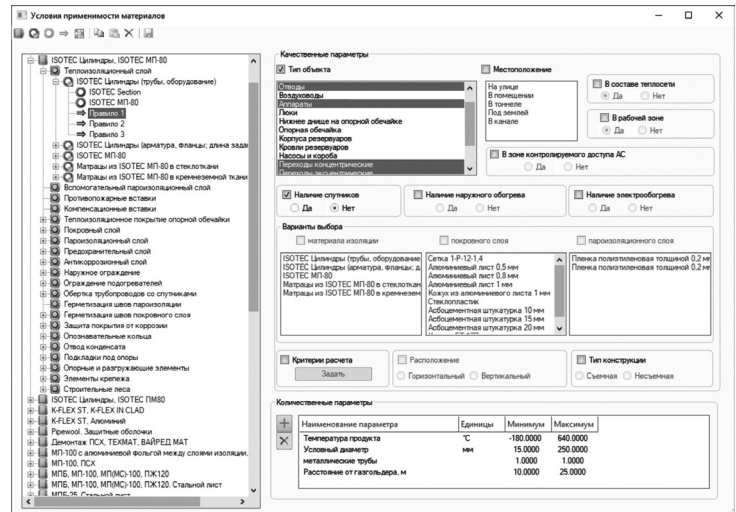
Условия применимости материалов

ISOTEC Цилиндры, ISOTEC МП-80
Теплоизоляционный слой
ISOTEC Цилиндры (трубы, оборудование)
ISOTEC Section
ISOTEC МП-80
Правило 1
Правило 2
Правило 3
ISOTEC Цилиндры (арматура, фланцы; длина задв
ISOTEC МП-80
Матрацы из ISOTEC МП-80 в стеклоткани
Матрацы из ISOTEC МП-80 в кремнеземной ткани
Вспомогательный пароизоляционный слой
Противопожарные вставки
Компенсационные вставки
Теплоизоляционное покрытие опорной обечайки
Покровный слой
Пароизоляционный слой
Предохранительный слой
Антикоррозионный слой
Наружное ограждение
Ограждение подогревателей
Обертка трубопроводов со спутниками
Герметизация швов пароизоляции
Герметизация швов покровного слоя
Защита покрытия от коррозии
Опознавательные кольца
Отвод конденсата
Подкладки под опоры
Опорные и разгружающие элементы
Элементы крепежа
Строительные леса
ISOTEC Цилиндры, ISOTEC ПМ80
K-FLEX ST, K-FLEX IN CLAD
K-FLEX ST, Алюминий
Pipewool. Защитные оболочки
Демонтаж ПСХ, ТЕХМАТ, ВАЙРЕД МАТ
МП-100 с алюминиевой фольгой между слоями изоляции,
МП-100, ПСХ
МПБ, МП-100, МП(МС)-100, ПЖ120
МПБ, МП-100, МП(МС)-100, ПЖ120. Стальной лист
МПБ-25. Стальной лист

Качественные параметры
Тип объекта
Отводы
Воздуховоды
Аппараты
Люки
Нижнее днище на опорной обечайке
Опорная обечайка
Корпуса резервуаров
Кровли резервуаров
Насосы и короба
Переходы концентрические
Переходы эксцентрические

Местоположение
На улице
В помещении
В тоннеле
Под землей
В канале

В составе теплосети
Да Нет
В рабочей зоне
Да Нет
В зоне контролируемого доступа АС
Да Нет

Наличие спутников
Да Нет
Наличие наружного обогрева
Да Нет
Наличие электрообогрева
Да Нет

Варианты выбора
материала изоляции
покровного слоя
пароизоляционного слоя
ISOTEC Цилиндры (трубы, оборудование
ISOTEC Цилиндры (арматура, фланцы; д
ISOTEC МП-80
Матрацы из ISOTEC МП-80 в стеклоткан
Матрацы из ISOTEC МП-80 в кремнезем
Сетка 1-Р-12-1,4
Алюминиевый лист 0,5 мм
Алюминиевый лист 0,8 мм
Алюминиевый лист 1 мм
Кожух из алюминиевого листа 1 мм
Стеклопластик
Асбоцементная штукатурка 10 мм
Асбоцементная штукатурка 15 мм
Асбоцементная штукатурка 20 мм
Пленка полиэтиленовая толщиной 0,2 мм
Пленка полиэтиленовая толщиной 0,2 мм

Критерии расчета
Задать
Расположение
Горизонтальный Вертикальный
Тип конструкции
Съемная Несъемная

Количественные параметры
| Наименование параметра | Единицы | Минимум | Максимум |
|---|---|---|---|
| Температура продукта | °C | -180.0000 | 640.0000 |
| Условный диаметр | мм | 15.0000 | 250.0000 |
| металлические трубы | | 1.0000 | 1.0000 |
| Расстояние от газгольдера, м | | 10.0000 | 25.0000 |